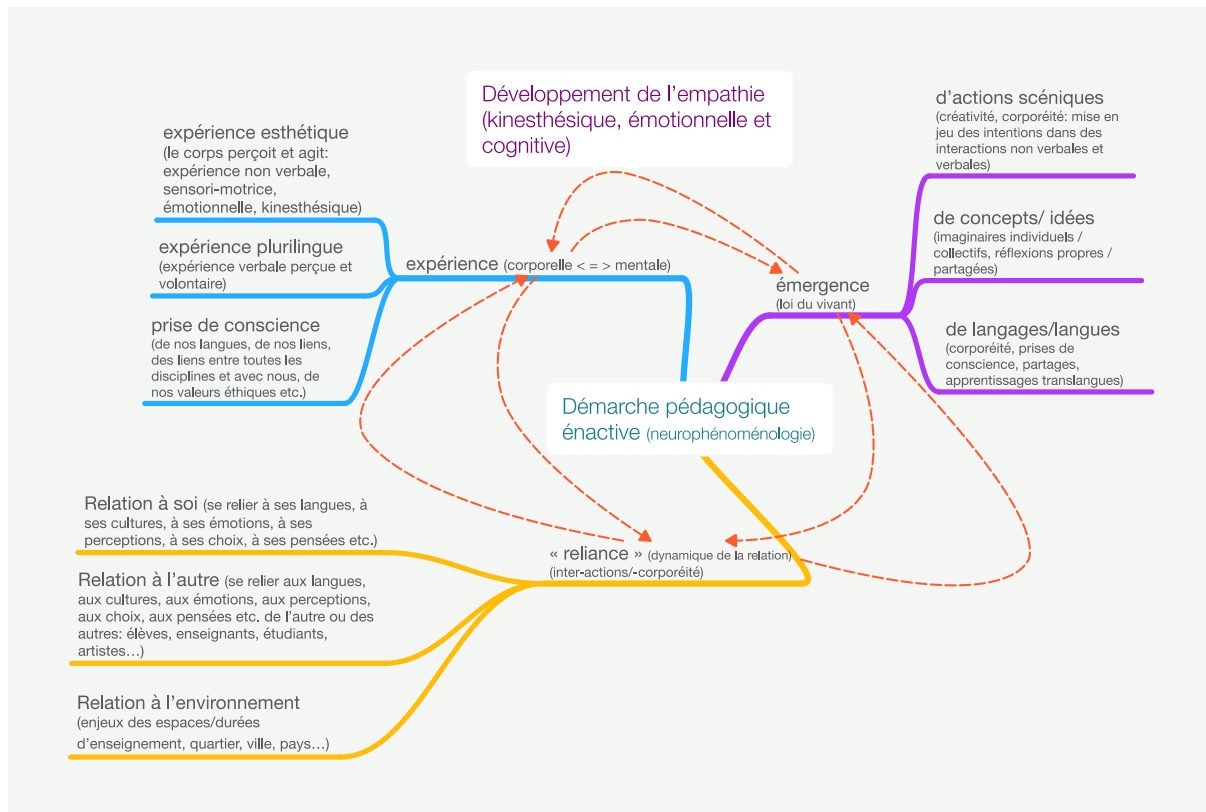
Développement de l'empathie (kinesthésique, émotionnelle et cognitive)

expérience esthétique
(le corps perçoit et agit: expérience non verbale, sensori-motrice, émotionnelle, kinesthésique)

expérience plurilingue
(expérience verbale perçue et volontaire)

prise de conscience
(de nos langues, de nos liens, des liens entre toutes les disciplines et avec nous, de nos valeurs éthiques etc.)

expérience (corporelle < = > mentale)

d'actions scéniques
(créativité, corporéité: mise en jeu des intentions dans des interactions non verbales et verbales)

de concepts/ idées
(imaginaires individuels / collectifs, réflexions propres / partagées)

émergence
(loi du vivant)

de langages/langues
(corporéité, prises de conscience, partages, apprentissages translangues)

Démarche pédagogique énactive (neurophénoménologie)

Relation à soi (se relier à ses langues, à ses cultures, à ses émotions, à ses perceptions, à ses choix, à ses pensées etc.)

« reliance » (dynamique de la relation)
(inter-actions/-corporéité)

Relation à l'autre (se relier aux langues, aux cultures, aux émotions, aux perceptions, aux choix, aux pensées etc. de l'autre ou des autres: élèves, enseignants, étudiants, artistes…)

Relation à l'environnement
(enjeux des espaces/durées d'enseignement, quartier, ville, pays…)